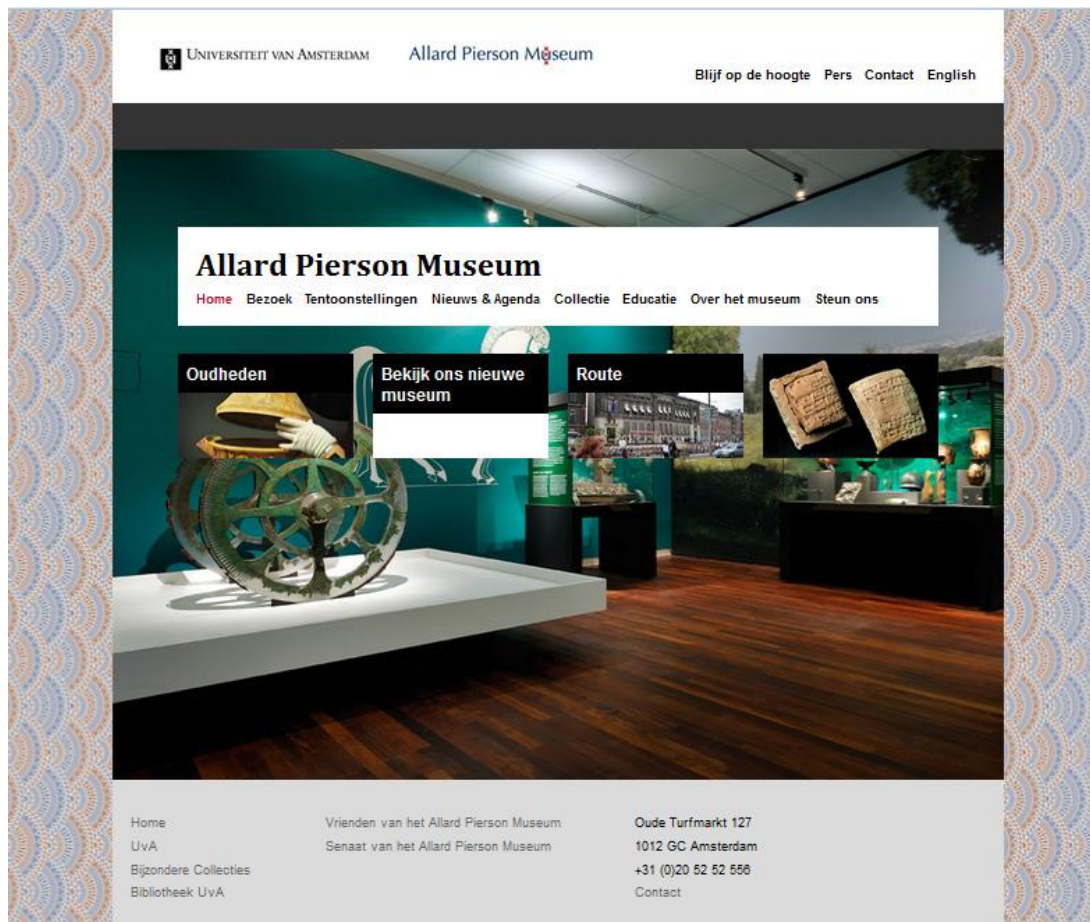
Universiteit van Amsterdam Allard Pierson Museum

Blijf op de hoogte Pers Contact English

Allard Pierson Museum

Home Bezoek Tentoonstellingen Nieuws & Agenda Collectie Educatie Over het museum Steun ons

Oudheden

Bekijk ons nieuwe museum

Route

Home
UvA
Bijzondere Collecties
Bibliotheek UvA

Vrienden van het Allard Pierson Museum
Senaat van het Allard Pierson Museum

Oude Turfmarkt 127
1012 GC Amsterdam
+31 (0)20 52 52 556
Contact